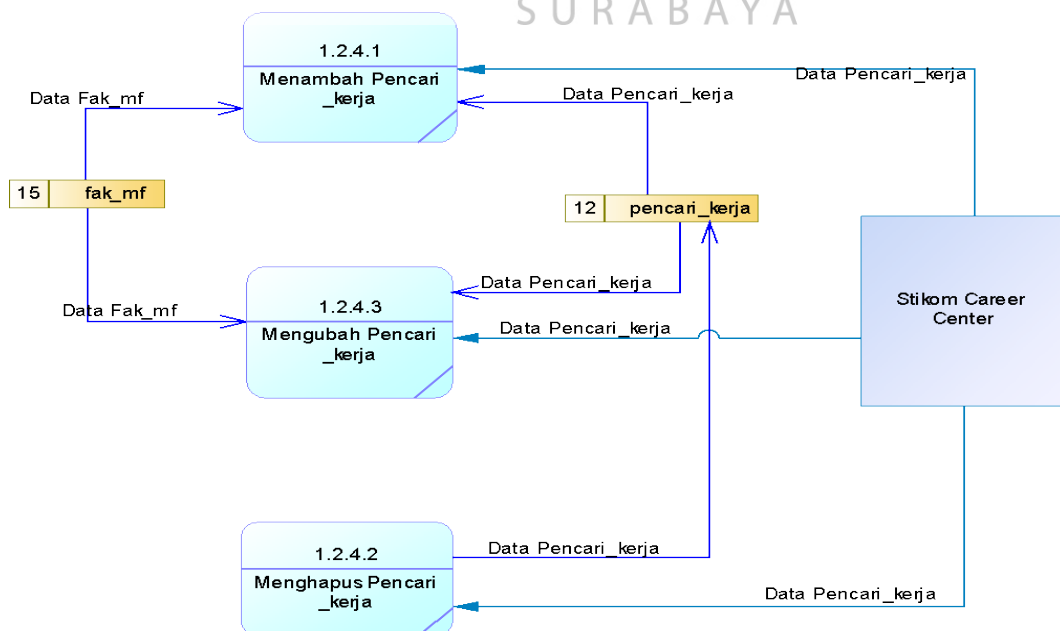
SURABAYA

1.2.4.1
Menambah Pencari _kerja

Data Pencari_kerja

Data Fak_mf

Data Pencari_kerja

15 fak_mf

12 pencari_kerja

Data Pencari_kerja

Data Fak_mf

1.2.4.3
Mengubah Pencari _kerja

Data Pencari_kerja

Stikom Career Center

1.2.4.2
Menghapus Pencari _kerja

Data Pencari_kerja

Data Pencari_kerja